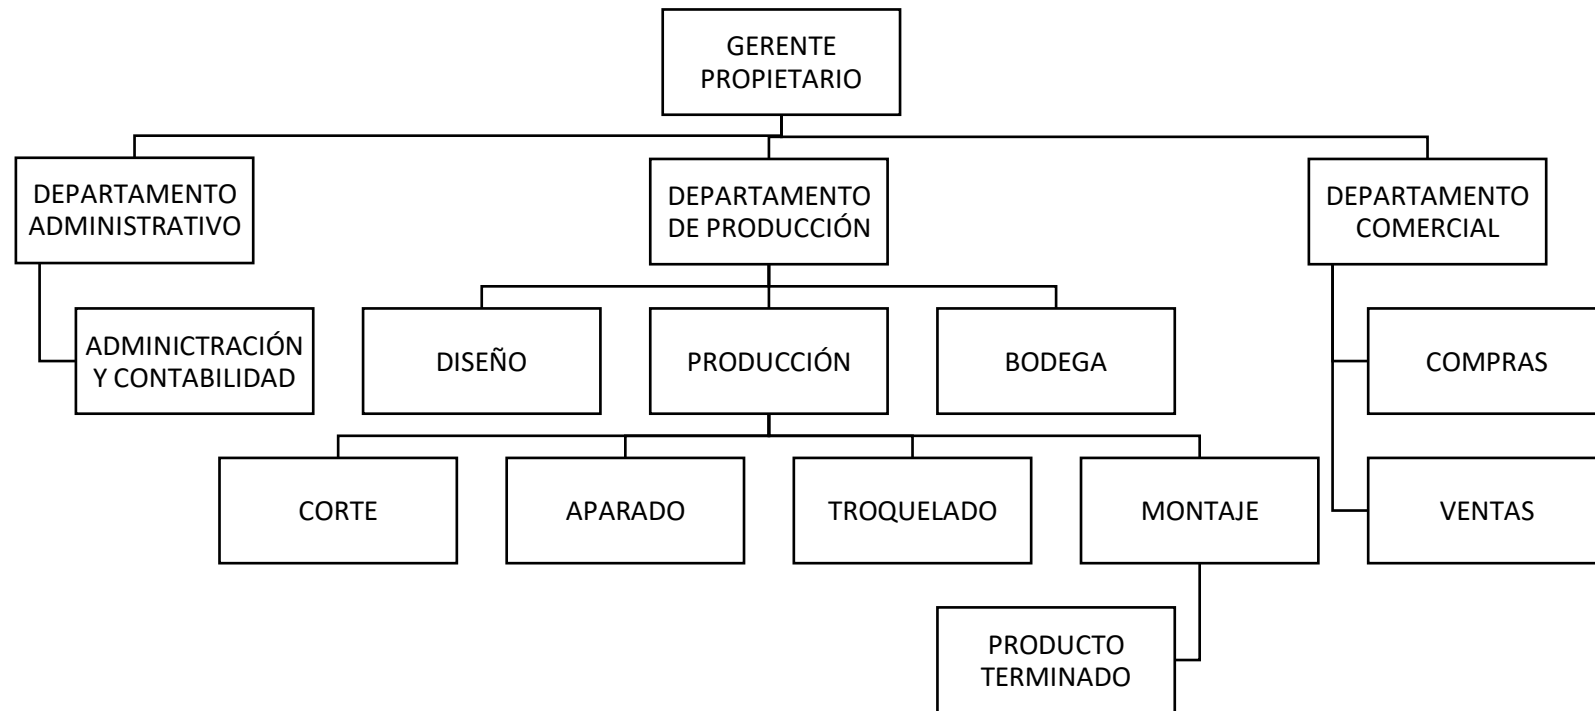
GERENTE PROPIETARIO

DEPARTAMENTO ADMINISTRATIVO

DEPARTAMENTO DE PRODUCCIÓN

DEPARTAMENTO COMERCIAL

ADMINICTRACIÓN Y CONTABILIDAD

DISEÑO

PRODUCCIÓN

BODEGA

COMPRAS

CORTE

APARADO

TROQUELADO

MONTAJE

VENTAS

PRODUCTO TERMINADO